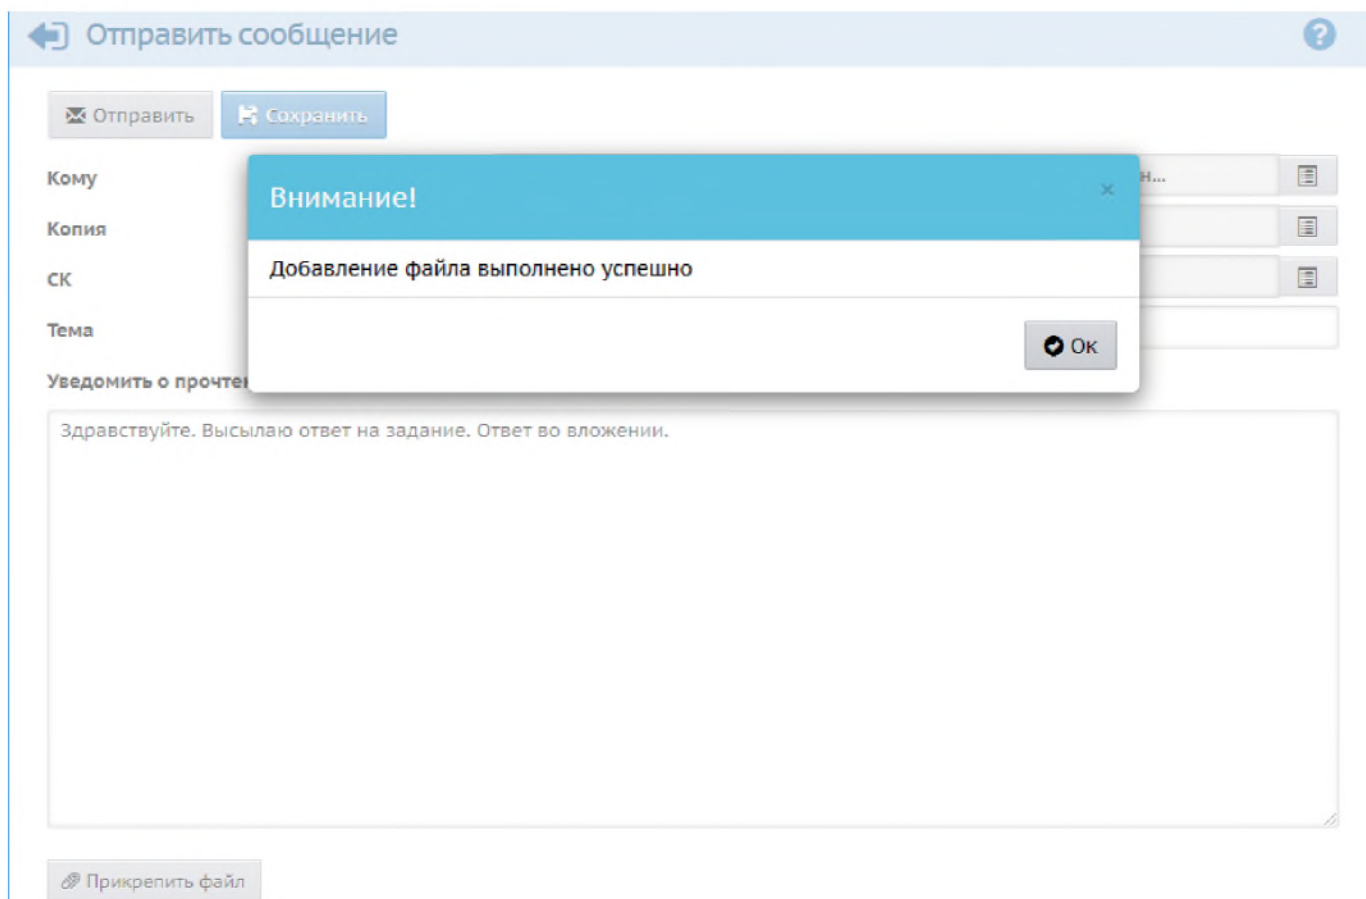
Отправить сообщение

Отправить
Сохранить

Кому
Копия
СК
Тема
Уведомить о прочте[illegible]

н...

Внимание!
×
Добавление файла выполнено успешно
Ок

Здравствуйте. Высылаю ответ на задание. Ответ во вложении.

Прикрепить файл